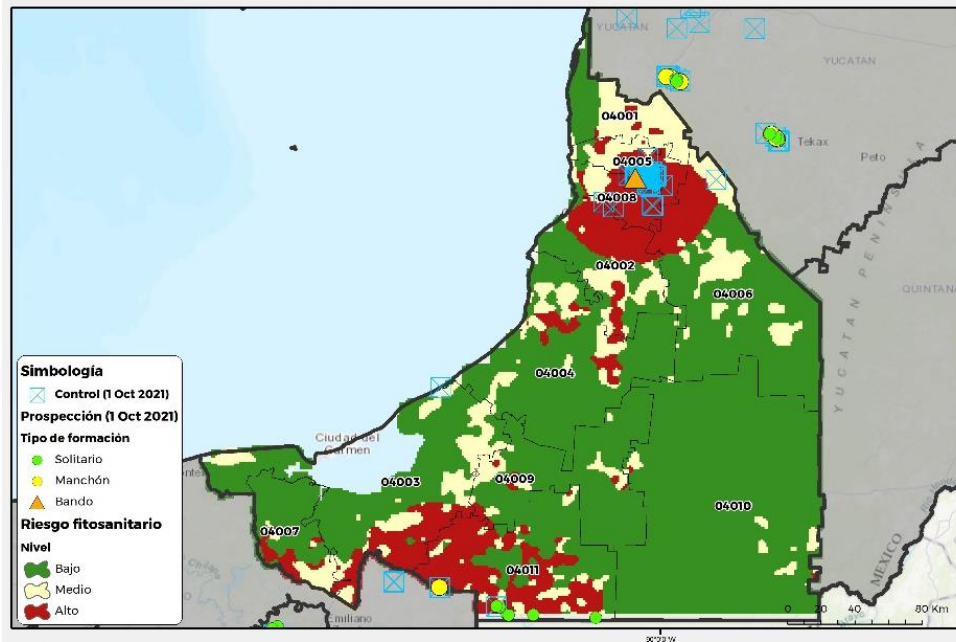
YUCATAN
YUCATAN
Tekax
Peto
QUINTANA
YUCATAN PENINSULA
04001
04005
04008
04002
04006
04004
04009
04003
04010
04007
04011
Ciudad del Carmen
MEXICO
0 20 40 80 Km
Simbología
Control (1 Oct 2021)
Prospección (1 Oct 2021)
Tipo de formación
Solitario
Manchón
Bando
Riesgo fitosanitario
Nivel
Bajo
Medio
Alto